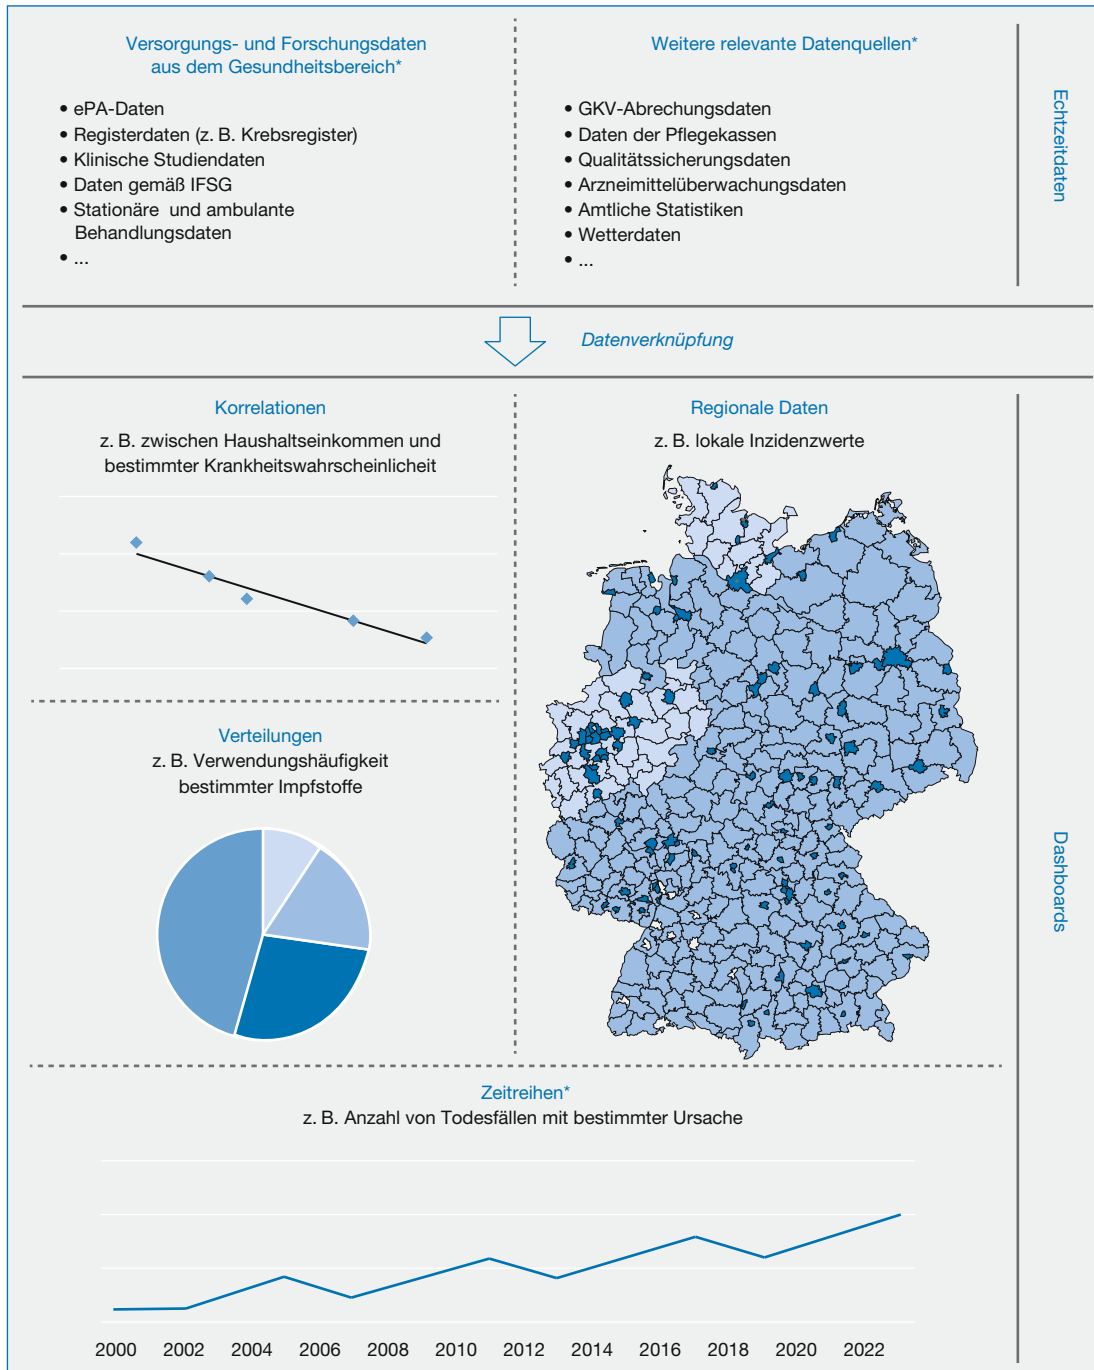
Versorgungs- und Forschungsdaten aus dem Gesundheitsbereich*

- ePA-Daten
- Registerdaten (z. B. Krebsregister)
- Klinische Studiendaten
- Daten gemäß IFSG
- Stationäre und ambulante Behandlungsdaten
- ...

Weitere relevante Datenquellen*

- GKV-Abrechungsdaten
- Daten der Pflegekassen
- Qualitätssicherungsdaten
- Arzneimittelüberwachungsdaten
- Amtliche Statistiken
- Wetterdaten
- ...

Echtzeitdaten

Datenverknüpfung

Korrelationen
z. B. zwischen Haushaltseinkommen und bestimmter Krankheitswahrscheinlicheit

Regionale Daten
z. B. lokale Inzidenzwerte

Verteilungen
z. B. Verwendungshäufigkeit bestimmter Impfstoffe

Dashboards

Zeitreihen*
z. B. Anzahl von Todesfällen mit bestimmter Ursache

2000 2002 2004 2006 2008 2010 2012 2014 2016 2018 2020 2022